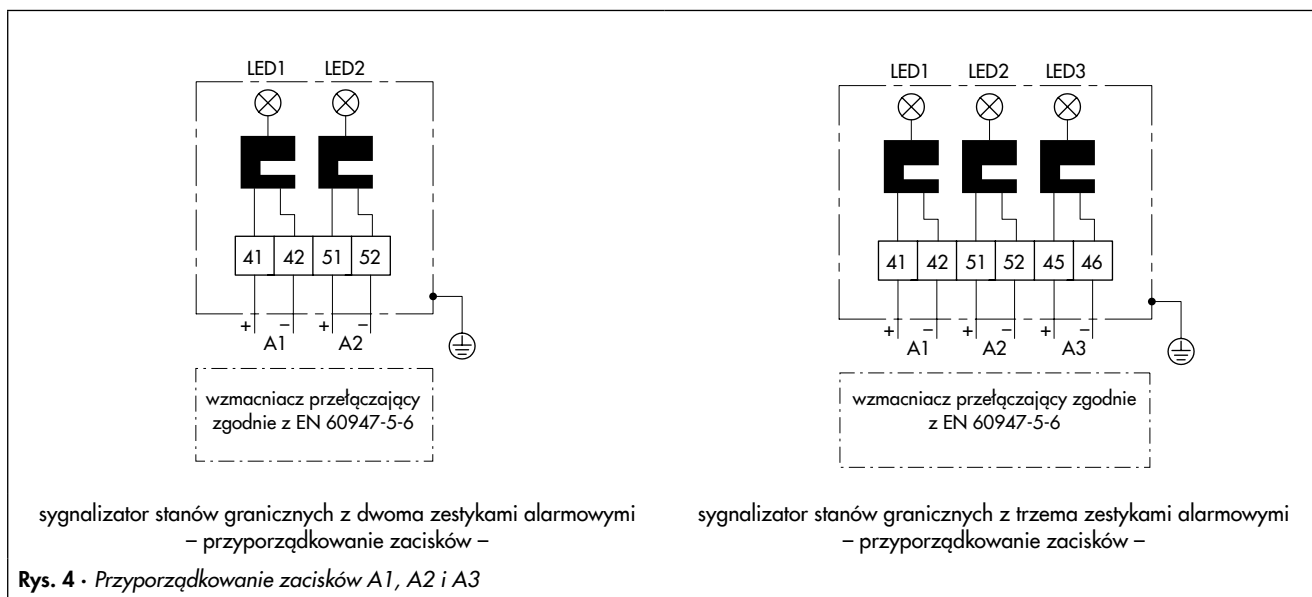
LED1 LED2

41 42 51 52

+ – + –
A1 A2

wzmacniacz przełączający zgodnie z EN 60947-5-6

sygnalizator stanów granicznych z dwoma zestykami alarmowymi – przyporządkowanie zacisków –

LED1 LED2 LED3

41 42 51 52 45 46

+ – + – + –
A1 A2 A3

wzmacniacz przełączający zgodnie z EN 60947-5-6

sygnalizator stanów granicznych z trzema zestykami alarmowymi – przyporządkowanie zacisków –

**Rys. 4** · *Przyporządkowanie zacisków A1, A2 i A3*